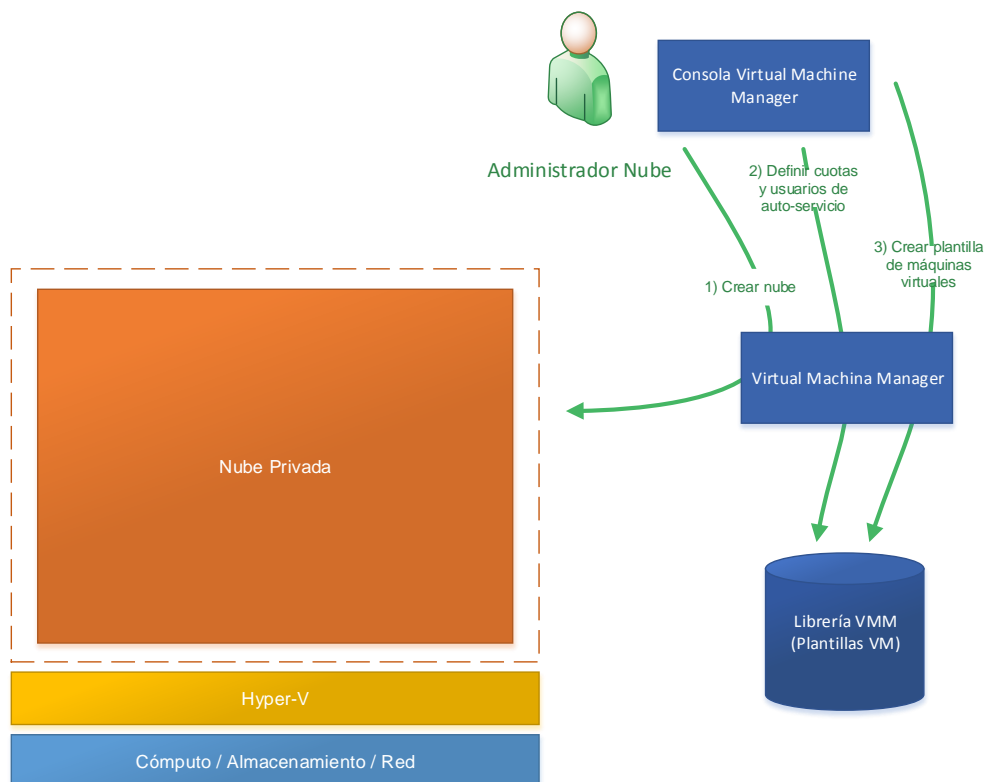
Administrador Nube

Consola Virtual Machine Manager

2) Definir cuotas y usuarios de auto-servicio

3) Crear plantilla de máquinas virtuales

1) Crear nube

Virtual Machina Manager

Nube Privada

Librería VMM (Plantillas VM)

Hyper-V

Cómputo / Almacenamiento / Red